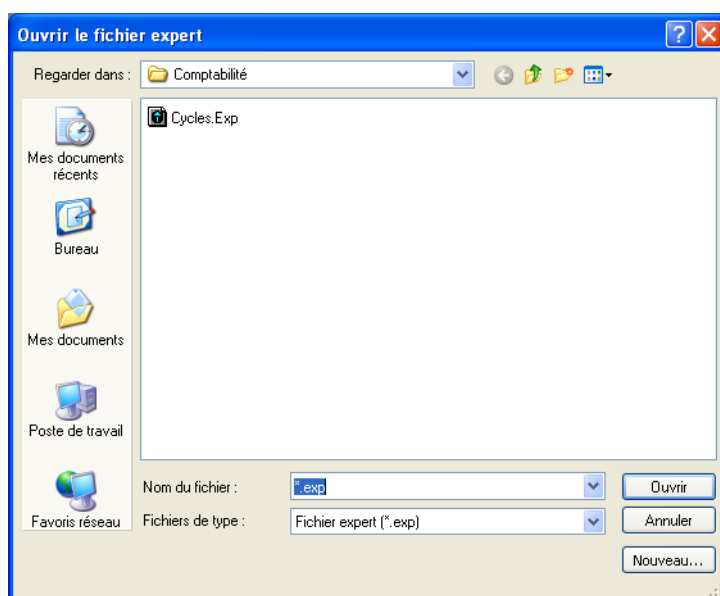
Ouvrir le fichier expert

Regarder dans : Comptabilité

Cycles.Exp

Mes documents récents

Bureau

Mes documents

Poste de travail

Favoris réseau

Nom du fichier : *.exp

Fichiers de type : Fichier expert (*.exp)

Ouvrir

Annuler

Nouveau...